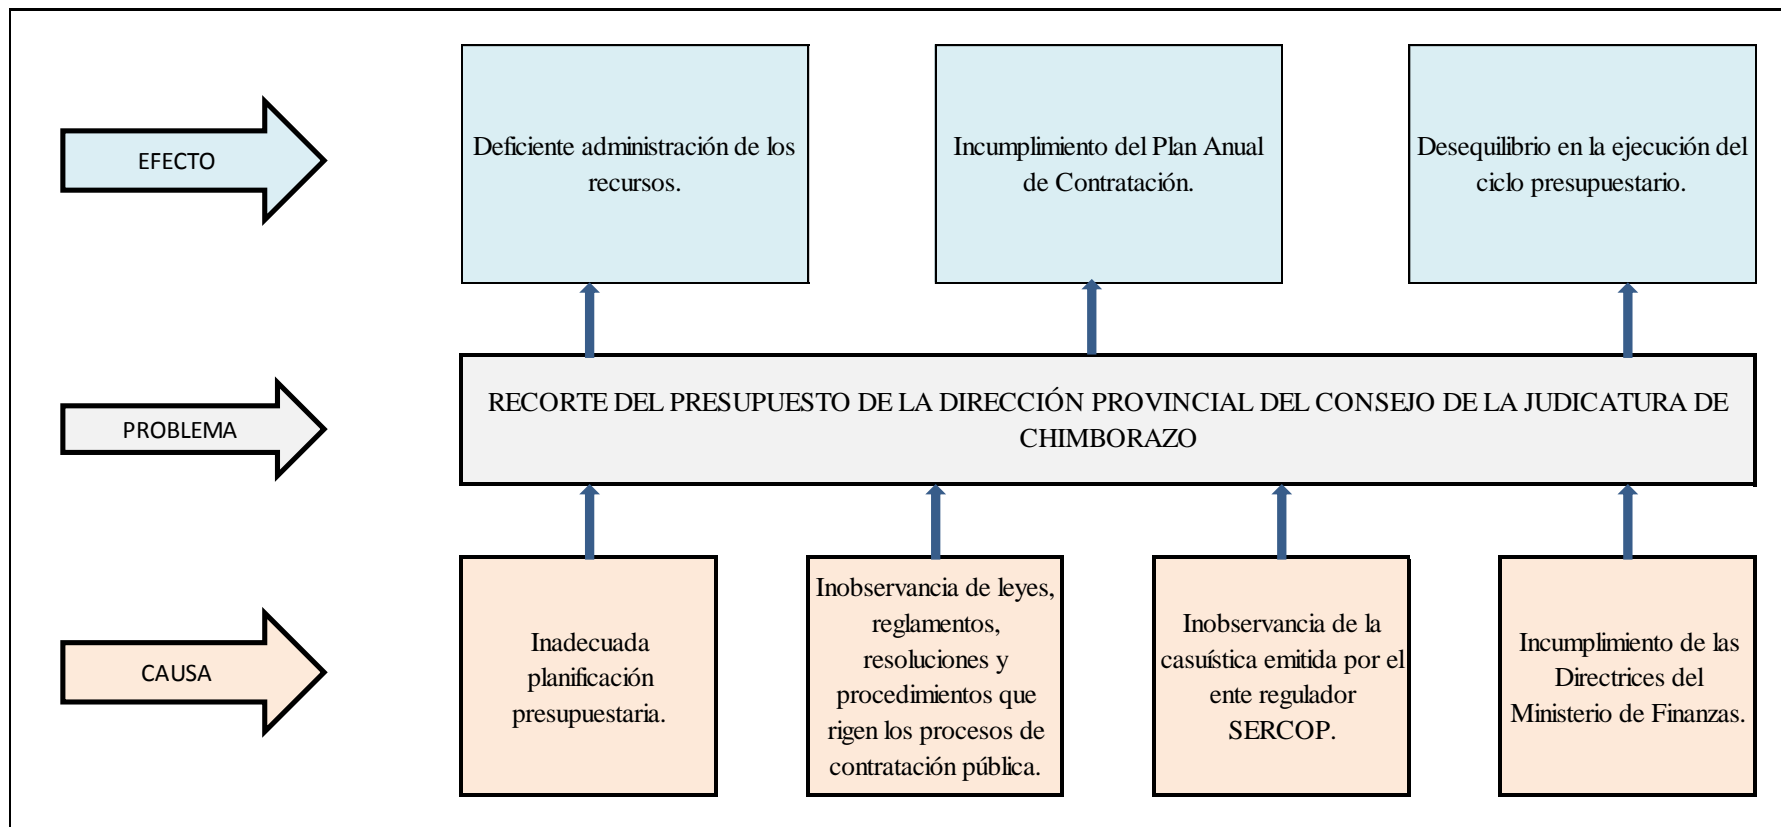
EFECTO

Deficiente administración de los recursos.

Incumplimiento del Plan Anual de Contratación.

Desequilibrio en la ejecución del ciclo presupuestario.

PROBLEMA

RECORTE DEL PRESUPUESTO DE LA DIRECCIÓN PROVINCIAL DEL CONSEJO DE LA JUDICATURA DE CHIMBORAZO

CAUSA

Inadecuada planificación presupuestaria.

Inobservancia de leyes, reglamentos, resoluciones y procedimientos que rigen los procesos de contratación pública.

Inobservancia de la casuística emitida por el ente regulador SERCOP.

Incumplimiento de las Directrices del Ministerio de Finanzas.